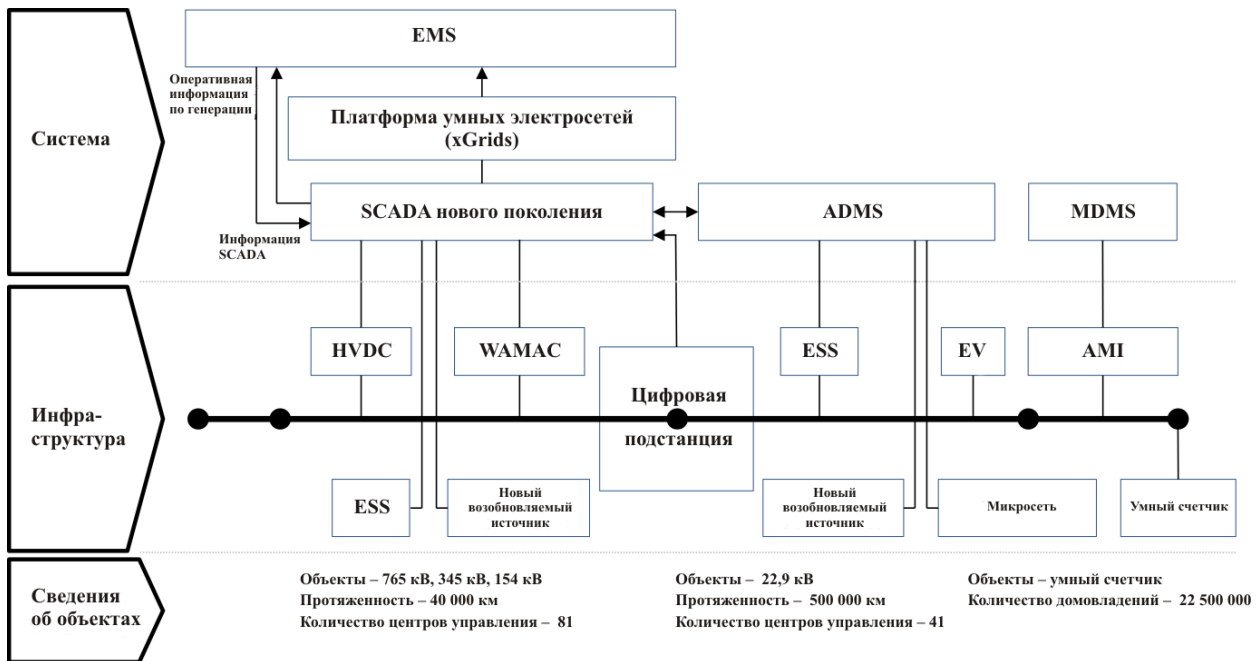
Система

EMS

Оперативная информация по генерации

Платформа умных электросетей (xGrids)

SCADA нового поколения

Информация SCADA

ADMS

MDMS

Инфра-структура

HVDC

WAMAC

Цифровая подстанция

ESS

EV

AMI

ESS

Новый возобновляемый источник

Новый возобновляемый источник

Микросеть

Умный счетчик

Сведения об объектах

Объекты – 765 кВ, 345 кВ, 154 кВ
Протяженность – 40 000 км
Количество центров управления – 81

Объекты – 22,9 кВ
Протяженность – 500 000 км
Количество центров управления – 41

Объекты – умный счетчик
Количество домовладений – 22 500 000